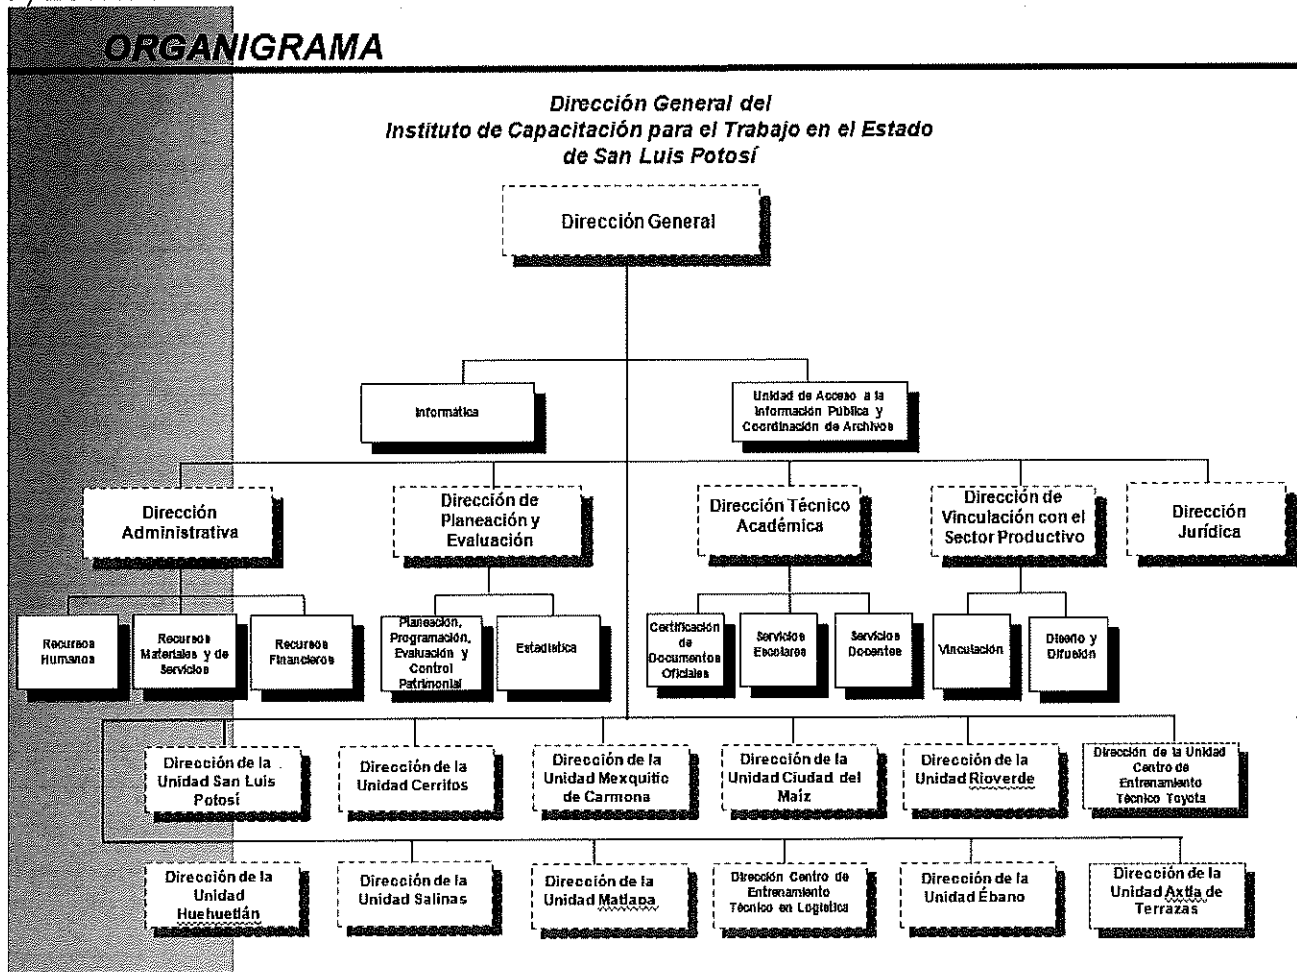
ORGANIGRAMA

Dirección General del Instituto de Capacitación para el Trabajo en el Estado de San Luis Potosí

Dirección General

Informática

Unidad de Acceso a la Información Pública y Coordinación de Archivos

Dirección Administrativa

Dirección de Planeación y Evaluación

Dirección Técnico Académica

Dirección de Vinculación con el Sector Productivo

Dirección Jurídica

Recursos Humanos

Recursos Materiales y de Servicios

Recursos Financieros

Planeación, Programación, Evaluación y Control Patrimonial

Estadística

Certificación de Documentos Oficiales

Servicios Escolares

Servicios Docentes

Vinculación

Diseño y Difusión

Dirección de la Unidad San Luis Potosí

Dirección de la Unidad Cerritos

Dirección de la Unidad Mexquitic de Carmona

Dirección de la Unidad Ciudad del Maíz

Dirección de la Unidad Rioverde

Dirección de la Unidad Centro de Entrenamiento Técnico Toyota

Dirección de la Unidad Huehuetlán

Dirección de la Unidad Salinas

Dirección de la Unidad Matlapa

Dirección Centro de Entrenamiento Técnico en Logística

Dirección de la Unidad Ébano

Dirección de la Unidad Axtla de Terrazas